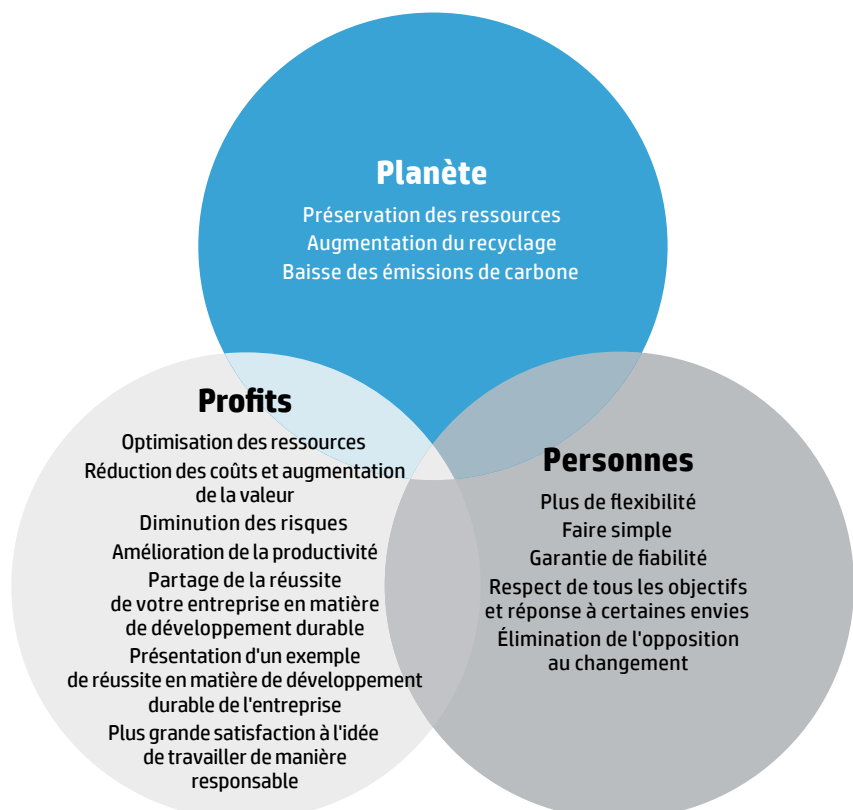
Planète
Préservation des ressources
Augmentation du recyclage
Baisse des émissions de carbone

Profits
Optimisation des ressources
Réduction des coûts et augmentation de la valeur
Diminution des risques
Amélioration de la productivité
Partage de la réussite de votre entreprise en matière de développement durable
Présentation d'un exemple de réussite en matière de développement durable de l'entreprise
Plus grande satisfaction à l'idée de travailler de manière responsable

Personnes
Plus de flexibilité
Faire simple
Garantie de fiabilité
Respect de tous les objectifs et réponse à certaines envies
Élimination de l'opposition au changement